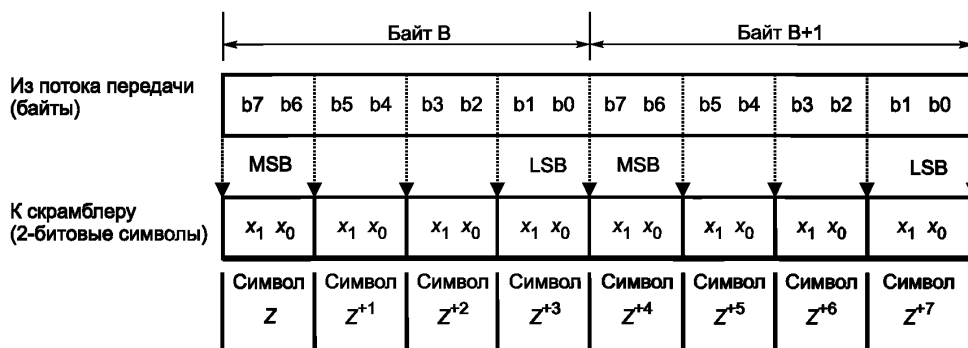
Байт B

Байт B+1

Из потока передачи (байты)

| b7 b6 | b5 b4 | b3 b2 | b1 b0 | b7 b6 | b5 b4 | b3 b2 | b1 b0 |
|---|---|---|---|---|---|---|---|

MSB LSB MSB LSB

К скрамблеру (2-битовые символы)

| $x_1$ $x_0$ | $x_1$ $x_0$ | $x_1$ $x_0$ | $x_1$ $x_0$ | $x_1$ $x_0$ | $x_1$ $x_0$ | $x_1$ $x_0$ | $x_1$ $x_0$ |
|---|---|---|---|---|---|---|---|

| Символ $Z$ | Символ $Z^{+1}$ | Символ $Z^{+2}$ | Символ $Z^{+3}$ | Символ $Z^{+4}$ | Символ $Z^{+5}$ | Символ $Z^{+6}$ | Символ $Z^{+7}$ |
|---|---|---|---|---|---|---|---|